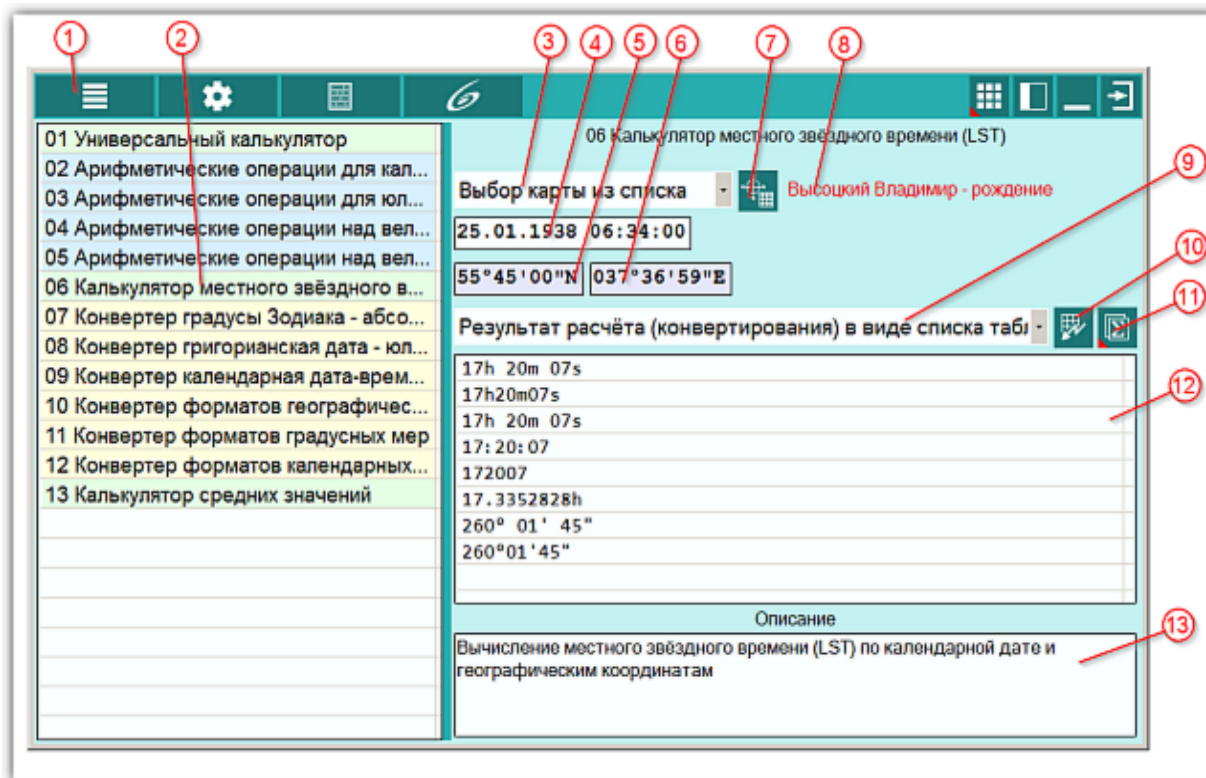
1 2 3 4 5 6 7 8

01 Универсальный калькулятор
02 Арифметические операции для кал...
03 Арифметические операции для юл...
04 Арифметические операции над вел...
05 Арифметические операции над вел...
06 Калькулятор местного звёздного в...
07 Конвертер градусы Зодиака - абсо...
08 Конвертер григорианская дата - юл...
09 Конвертер календарная дата-врем...
10 Конвертер форматов географичес...
11 Конвертер форматов градусных мер
12 Конвертер форматов календарных...
13 Калькулятор средних значений

06 Калькулятор местного звёздного времени (LST)

Выбор карты из списка

Высоцкий Владимир - рождение

9

25.01.1938 06:34:00

10

55°45'00"N 037°36'59"E

11

Результат расчёта (конвертирования) в виде списка табл

17h 20m 07s
17h20m07s
17h 20m 07s
17:20:07
172007
17.3352828h
260° 01' 45"
260°01'45"

12

Описание

Вычисление местного звёздного времени (LST) по календарной дате и географическим координатам

13